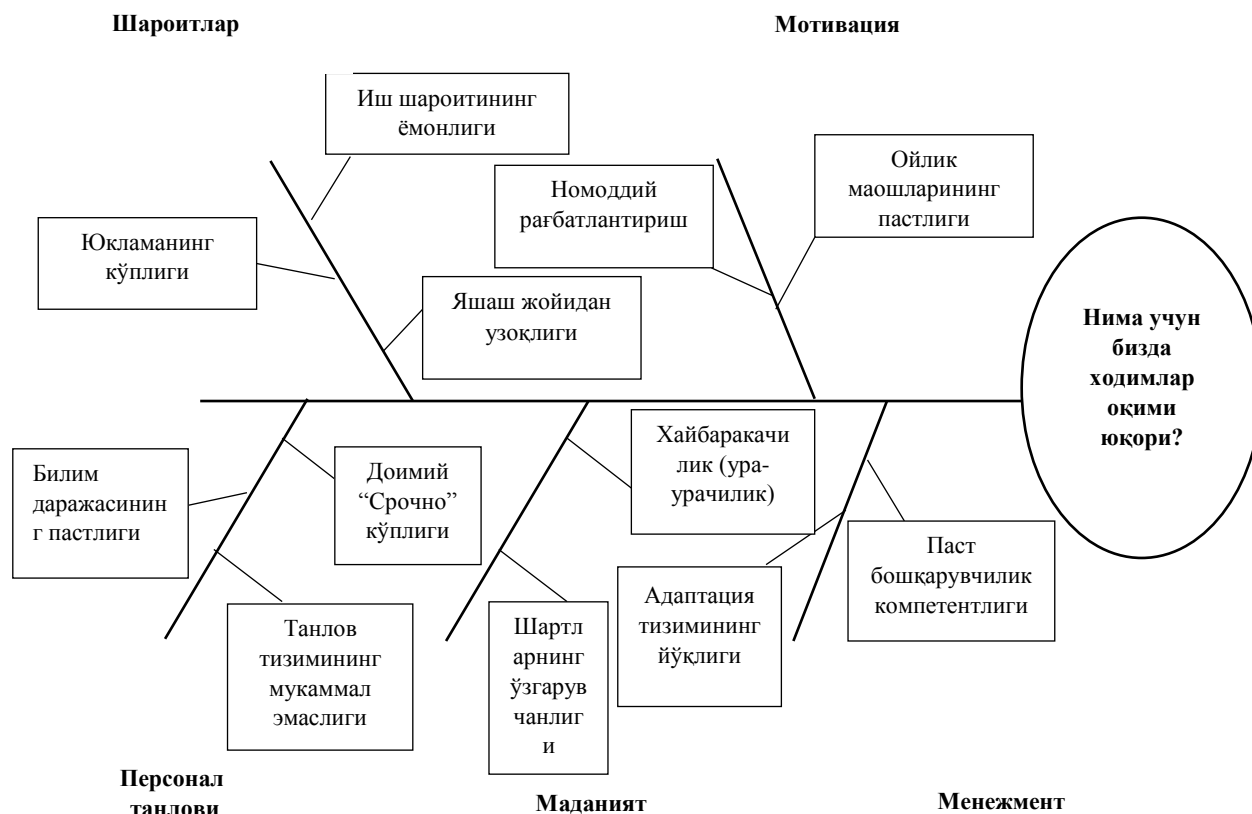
Шароитлар

Мотивация

Иш шароитининг ёмонлиги

Ойлик маошларининг пастлиги

Номоддий рағбатлантириш

Юкламанинг кўплиги

Яшаш жойидан узоқлиги

Нима учун бизда ходимлар оқими юқори?

Хайбаракачилик (ура-урачилик)

Билим даражасининг пастлиги

Доимий "Срочно" кўплиги

Паст бошқарувчилик компетентлиги

Адаптация тизимининг йўқлиги

Шартларнинг ўзгарувчанлиги

Танлов тизимининг мукаммал эмаслиги

Персонал танлови

Маданият

Менежмент